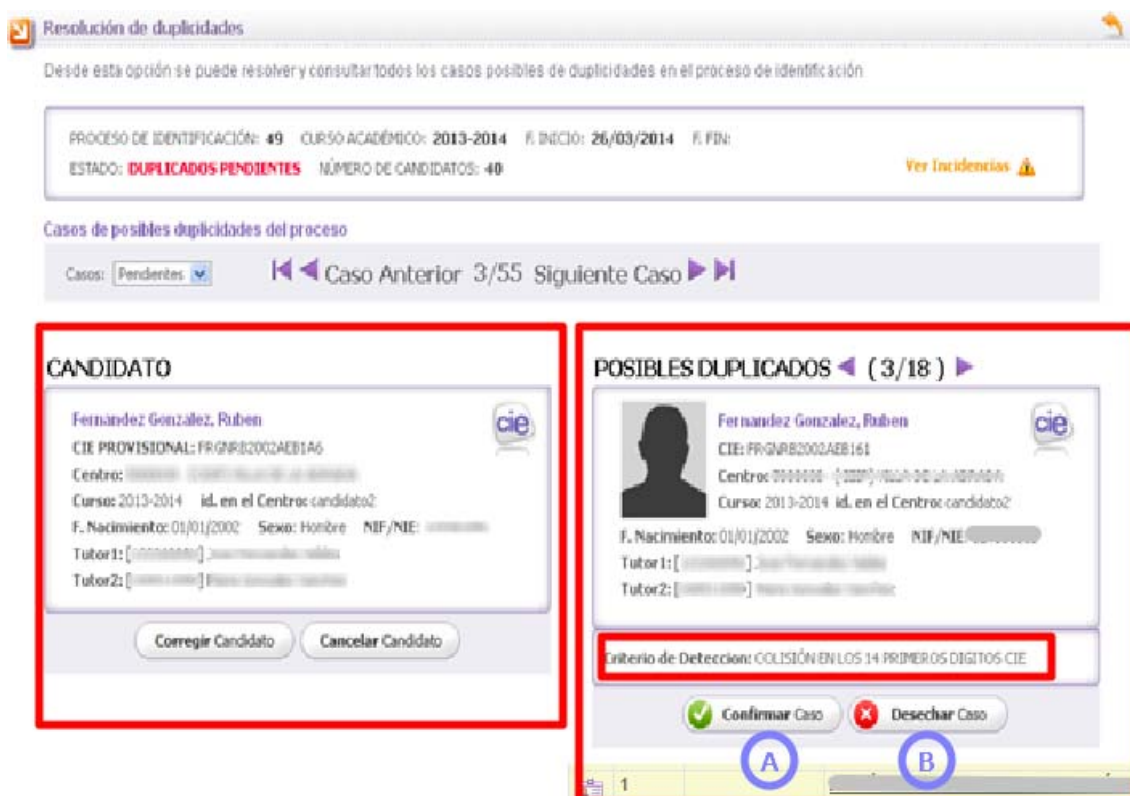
Resolución de duplicidades

Desde esta opción se puede resolver y consultar todos los casos posibles de duplicidades en el proceso de identificación

PROCESO DE IDENTIFICACIÓN: 49 CURSO ACADÉMICO: 2013-2014 F. INICIO: 26/03/2014 F. FIN:
ESTADO: DUPLICADOS PENDIENTES NÚMERO DE CANDIDATOS: 40

Ver Incidencias

Casos de posibles duplicidades del proceso

Casos: Pendientes

Caso Anterior 3/55 Siguiente Caso

CANDIDATO

Fernandez Gonzalez, Ruben
CIE PROVISIONAL: FRGNRB2002AEB1A6
Centro: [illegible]
Curso: 2013-2014 id. en el Centro: candidato2
F. Nacimiento: 01/01/2002 Sexo: Hombre NIF/NIE: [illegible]
Tutor1: [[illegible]] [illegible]
Tutor2: [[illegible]] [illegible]

Corregir Candidato Cancelar Candidato

POSIBLES DUPLICADOS (3/18)

Fernandez Gonzalez, Ruben
CIE: FRGNRB2002AEB161
Centro: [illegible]
Curso: 2013-2014 id. en el Centro: candidato2
F. Nacimiento: 01/01/2002 Sexo: Hombre NIF/NIE: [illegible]
Tutor1: [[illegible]] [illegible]
Tutor2: [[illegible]] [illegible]

Criterio de Deteccion: COLISIÓN EN LOS 14 PRIMEROS DIGITOS CIE

Confirmar Caso Desechar Caso

A B

1